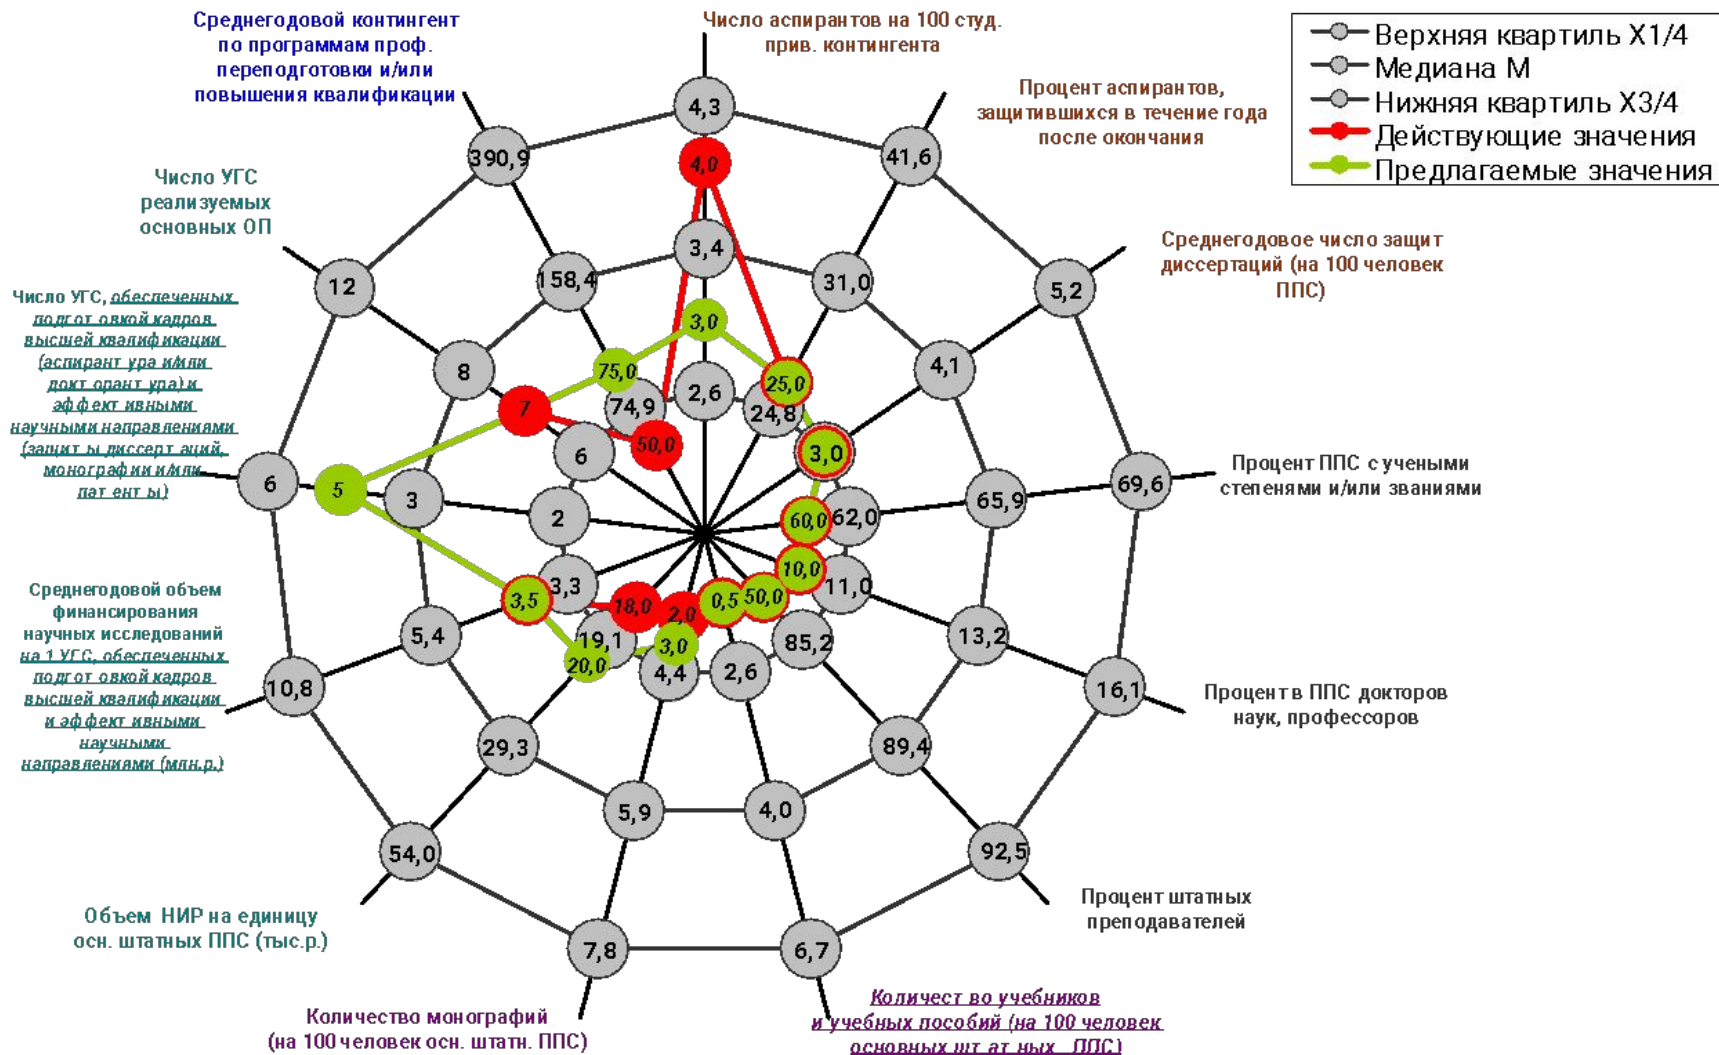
Среднегодовой контингент по программам проф. переподготовки и/или повышения квалификации

Число аспирантов на 100 студ. прив. контингента

Верхняя квартиль X1/4
Медиана M
Нижняя квартиль X3/4
Действующие значения
Предлагаемые значения

Процент аспирантов, защитившихся в течение года после окончания

Число УГС реализуемых основных ОП

Среднегодовое число защит диссертаций (на 100 человек ППС)

Число УГС, обеспеченных подготовкой кадров высшей квалификации (аспирантура и/или докторантура) и эффективными научными направлениями (защиты диссертаций, монографии и/или патенты)

Процент ППС с учеными степенями и/или званиями

Среднегодовой объем финансирования научных исследований на 1 УГС, обеспеченных подготовкой кадров высшей квалификации и эффективными научными направлениями (млн.р.)

Процент в ППС докторов наук, профессоров

Процент штатных преподавателей

Объем НИР на единицу осн. штатных ППС (тыс.р.)

Количество монографий (на 100 человек осн. штатн. ППС)

Количество учебников и учебных пособий (на 100 человек основных штатных ППС)

4,3
4,0
3,4
3,0
2,6
390,9
158,4
75,0
74,9
41,6
31,0
25,0
24,8
12
8
7
6
50,0
5,2
4,1
3,0
6
5
3
2
69,6
65,9
62,0
60,0
10,0
11,0
3,3
3,5
18,0
2,0
0,5
50,0
5,4
19,1
20,0
3,0
4,4
2,6
85,2
13,2
10,8
16,1
29,3
89,4
5,9
4,0
54,0
92,5
7,8
6,7